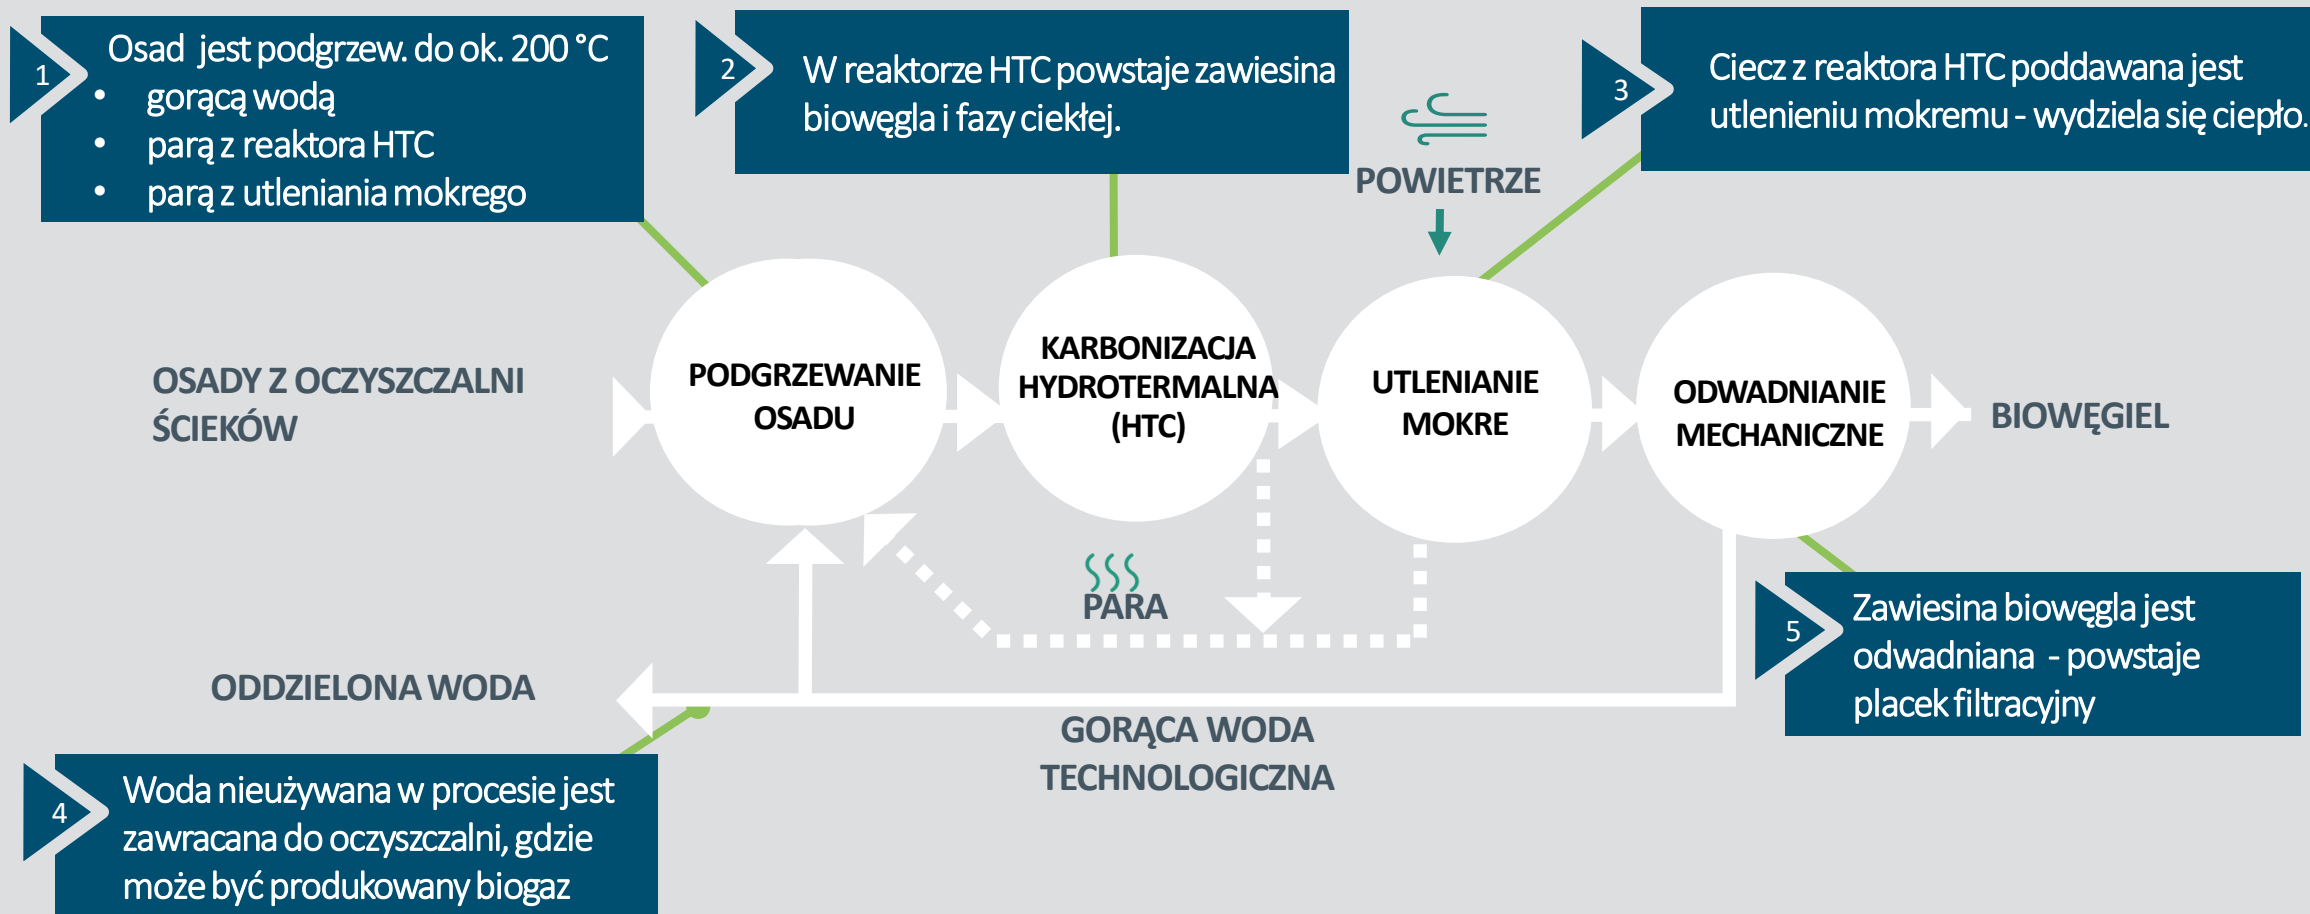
1

Osad jest podgrzew. do ok. 200 °C
- gorącą wodą
- parą z reaktora HTC
- parą z utleniania mokrego

2

W reaktorze HTC powstaje zawiesina biowęgla i fazy ciekłej.

POWIETRZE

3

Ciecz z reaktora HTC poddawana jest utlenieniu mokremu - wydziela się ciepło.

OSADY Z OCZYSZCZALNI ŚCIEKÓW

PODGRZEWANIE OSADU

KARBONIZACJA HYDROTERMALNA (HTC)

UTLENIANIE MOKRE

ODWADNIANIE MECHANICZNE

BIOWĘGIEL

PARA

ODDZIELONA WODA

GORĄCA WODA TECHNOLOGICZNA

5

Zawiesina biowęgla jest odwadniana - powstaje placek filtracyjny

4

Woda nieużywana w procesie jest zawracana do oczyszczalni, gdzie może być produkowany biogaz